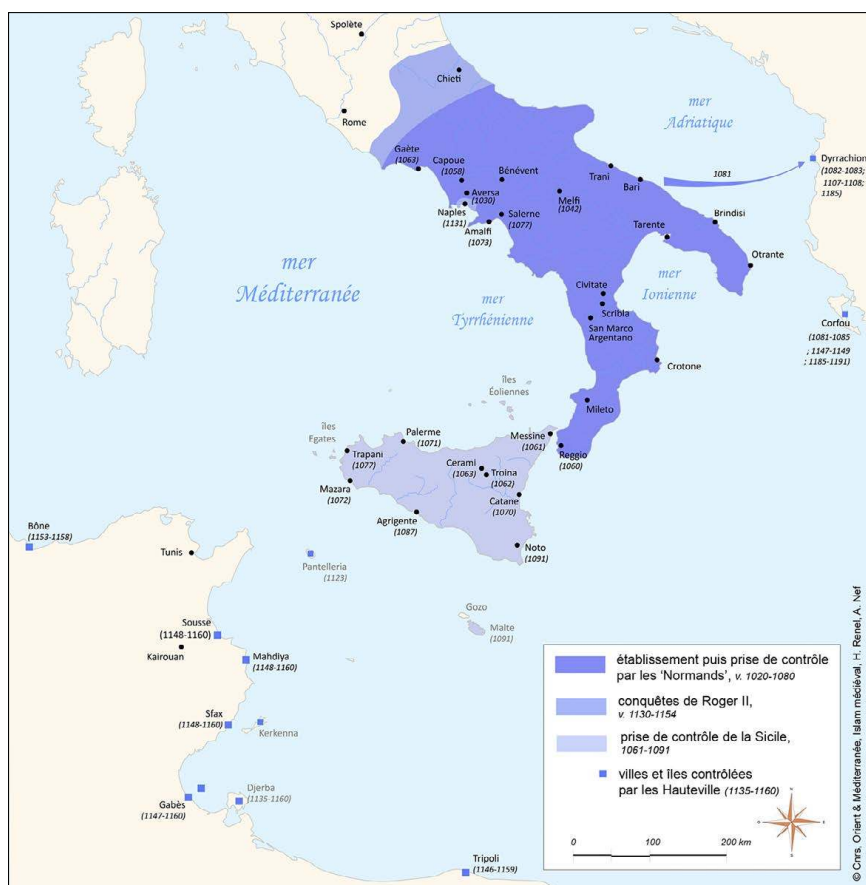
Spolète
Chieti
Rome
mer Adriatique
Gaète (1063)
Capoue (1058)
Bénévent
Aversa (1030)
Naples (1131)
Amalfi (1073)
Salerne (1077)
Melfi (1042)
Trani
Bari
1081
Dyrrachion (1082-1083; 1107-1108; 1185)
Brindisi
Tarente
Otrante
mer Méditerranée
mer Tyrrhénienne
mer Ionienne
Civitate
Scribla
San Marco Argentano
Corfou (1081-1085 ; 1147-1149 ; 1185-1191)
Crotone
Îles Éoliennes
Mileto
Îles Egates
Palerme (1071)
Trapani (1077)
Messine (1061)
Reggio (1060)
Cerami (1063)
Troina (1062)
Mazara (1072)
Catane (1070)
Agrigente (1087)
Noto (1091)
Bône (1153-1158)
Tunis
Pantelleria (1123)
Gozo
Malte (1091)
Sousse (1148-1160)
Kairouan
Mahdiya (1148-1160)
Sfax (1148-1160)
Kerkenna
Djerba (1135-1160)
Gabès (1147-1160)
Tripoli (1146-1159)

établissement puis prise de contrôle par les 'Normands', v. 1020-1080
conquêtes de Roger II, v. 1130-1154
prise de contrôle de la Sicile, 1061-1091
villes et îles contrôlées par les Hauteville (1135-1160)

0 100 200 km

© Cnrs, Orient & Méditerranée, Islam médiéval, H. Renel, A. Nef